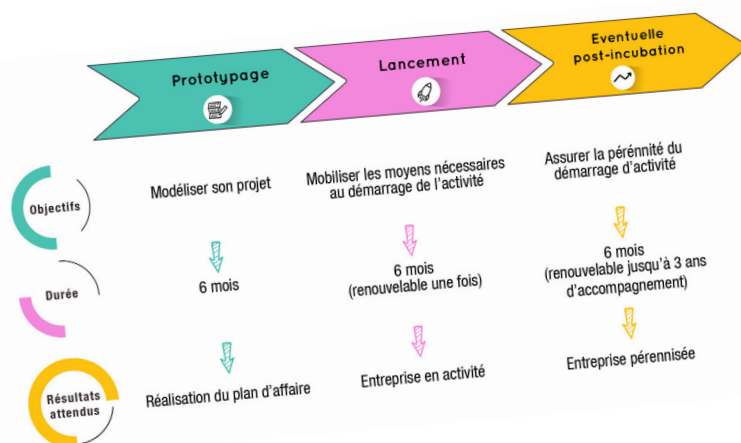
Prototypage

Lancement

Eventuelle post-incubation

Objectifs

Modéliser son projet

Mobiliser les moyens nécessaires au démarrage de l'activité

Assurer la pérénnité du démarrage d'activité

Durée

6 mois

6 mois (renouvelable une fois)

6 mois (renouvelable jusqu'à 3 ans d'accompagnement)

Résultats attendus

Réalisation du plan d'affaire

Entreprise en activité

Entreprise pérennisée